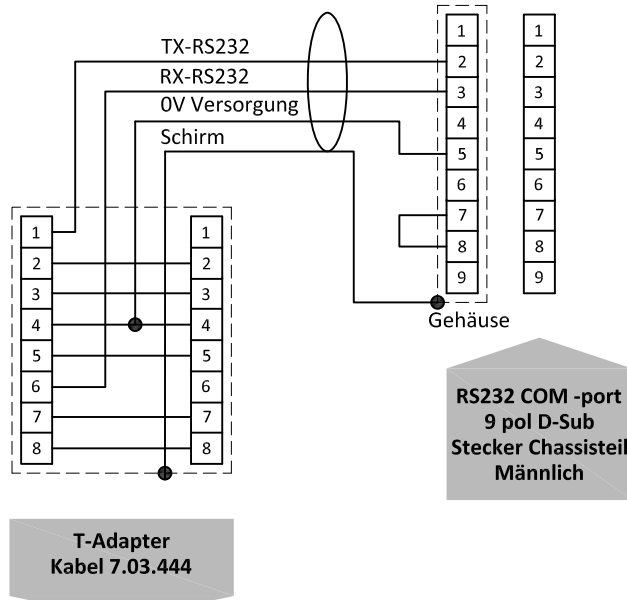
TX-RS232
RX-RS232
0V Versorgung
Schirm

1
2
3
4
5
6
7
8
9

1
2
3
4
5
6
7
8
9

Gehäuse

1
2
3
4
5
6
7
8

1
2
3
4
5
6
7
8

RS232 COM -port
9 pol D-Sub
Stecker Chassisteil
Männlich

T-Adapter
Kabel 7.03.444